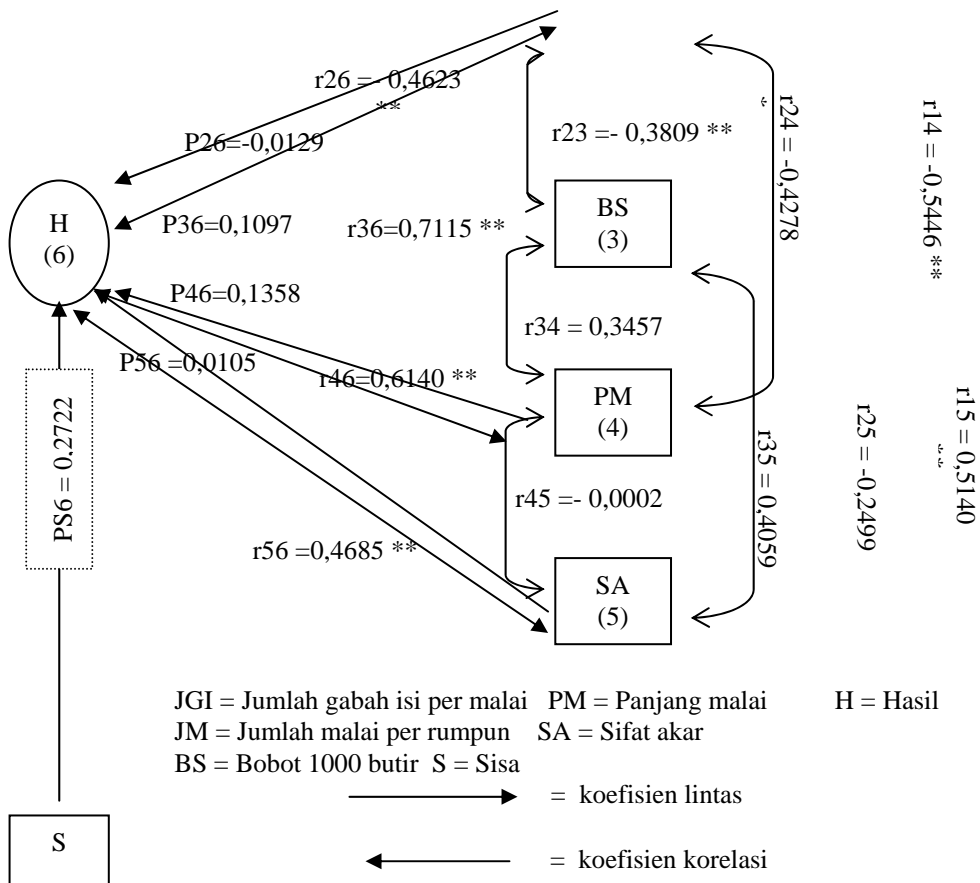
r26 = - 0,4623 **

P26=-0,0129

r23 =- 0,3809 **

r24 = -0,4278 *

r14 = -0,5446 **

H (6)

P36=0,1097

r36=0,7115 **

BS (3)

P46=0,1358

r34 = 0,3457

P56 =0,0105

r46=0,6140 **

PM (4)

r25 = -0,2499

r15 = 0,5140 **

PS6 = 0.2722

r35 = 0,4059

r45 =- 0,0002

r56 =0,4685 **

SA (5)

JGI = Jumlah gabah isi per malai PM = Panjang malai H = Hasil
JM = Jumlah malai per rumpun SA = Sifat akar
BS = Bobot 1000 butir S = Sisa

= koefisien lintas

S

= koefisien korelasi